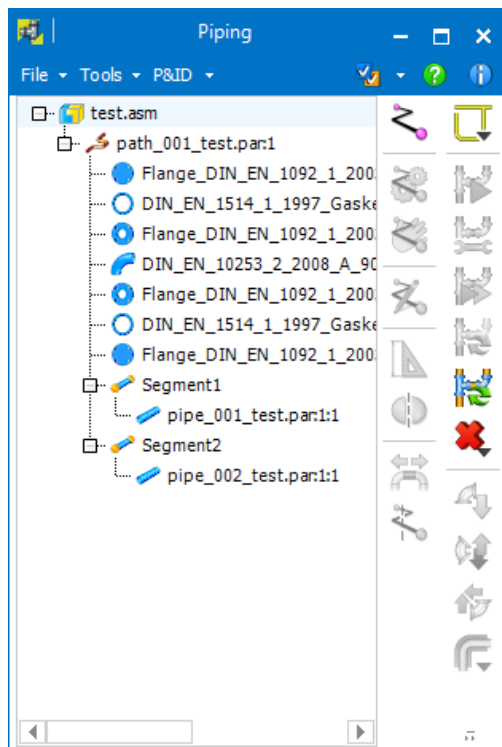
Piping

File ▾ Tools ▾ P&ID ▾

test.asm
path_001_test.par:1
Flange_DIN_EN_1092_1_200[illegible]
DIN_EN_1514_1_1997_Gask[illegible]
Flange_DIN_EN_1092_1_200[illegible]
DIN_EN_10253_2_2008_A_90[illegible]
Flange_DIN_EN_1092_1_200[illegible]
DIN_EN_1514_1_1997_Gask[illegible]
Flange_DIN_EN_1092_1_200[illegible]
Segment1
pipe_001_test.par:1:1
Segment2
pipe_002_test.par:1:1